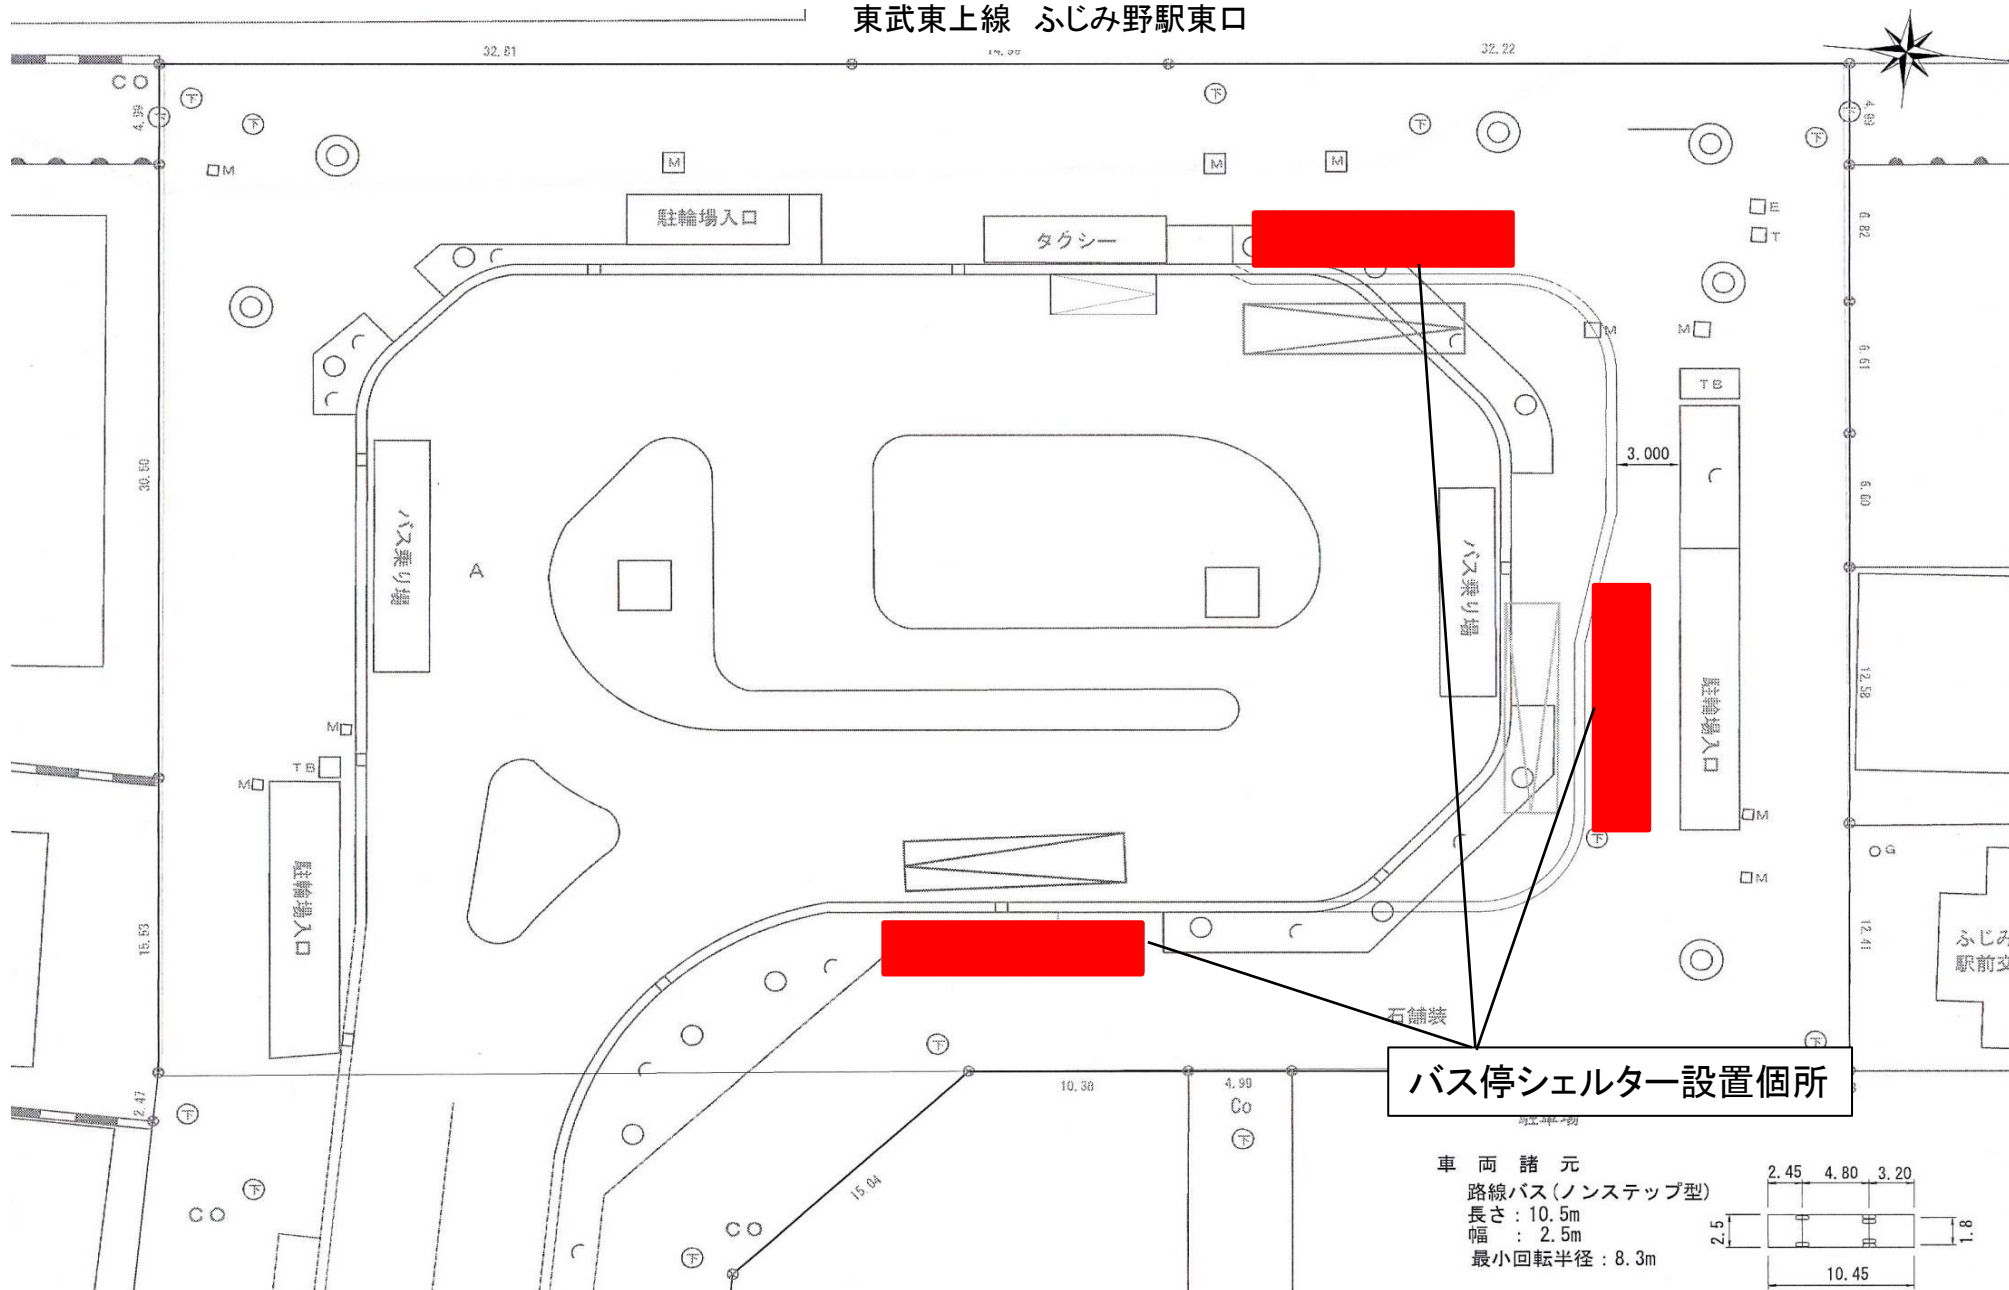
東武東上線　ふじみ野駅東口

32.81
14.96
32.22
CO
4.99
M
M
M
M
駐輪場入口
タクシー
E
T
6.82
M
M
6.61
TB
3.000
6.00
30.50
バス乗り場
A
バス乗り場
駐輪場入口
12.58
M
TB
M
M
駐輪場入口
M
G
M
15.53
12.41
ふじみ
駅前交
石舗装
バス停シェルター設置個所
2.47
10.38
4.99
Co
駐車場
CO
15.04
CO
車　両　諸　元
路線バス（ノンステップ型）
長さ：10.5m
幅　：　2.5m
最小回転半径：8.3m
2.45
4.80
3.20
2.5
1.8
10.45